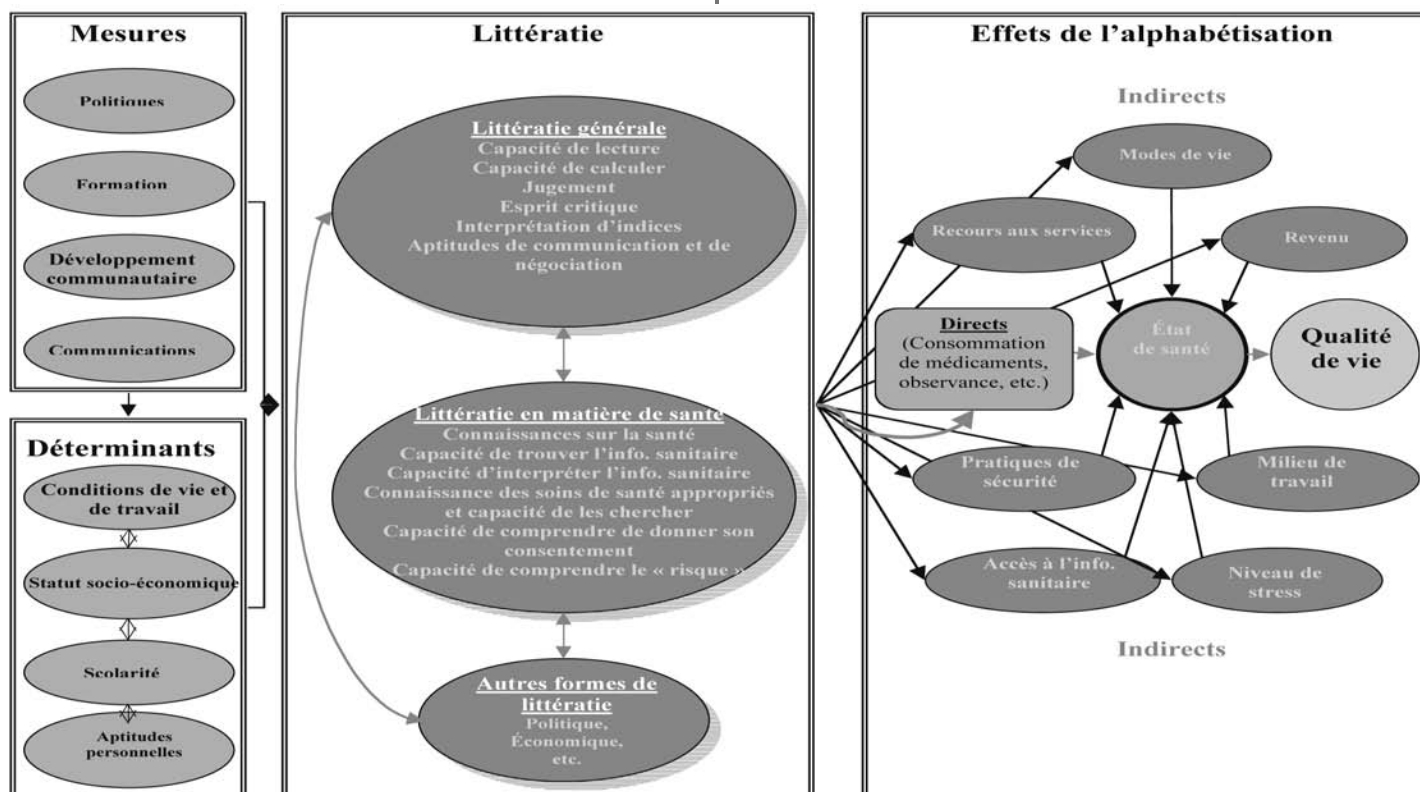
Mesures

Politiques

Formation

Développement communautaire

Communications

Déterminants

Conditions de vie et de travail

Statut socio-économique

Scolarité

Aptitudes personnelles

Littératie

Littératie générale
Capacité de lecture
Capacité de calculer
Jugement
Esprit critique
Interprétation d'indices
Aptitudes de communication et de négociation

Littératie en matière de santé
Connaissances sur la santé
Capacité de trouver l'info. sanitaire
Capacité d'interpréter l'info. sanitaire
Connaissance des soins de santé appropriés et capacité de les chercher
Capacité de comprendre de donner son consentement
Capacité de comprendre le « risque »

Autres formes de littératie
Politique,
Économique,
etc.

Effets de l'alphabétisation

Indirects

Modes de vie

Recours aux services

Revenu

Directs
(Consommation de médicaments, observance, etc.)

État de santé

Qualité de vie

Pratiques de sécurité

Milieu de travail

Accès à l'info. sanitaire

Niveau de stress

Indirects